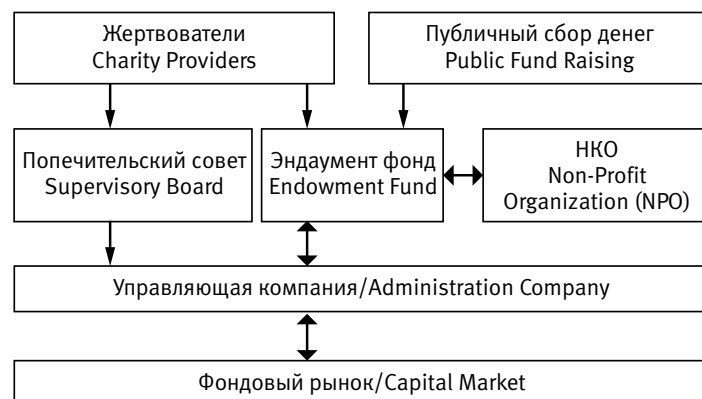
Жертвователи
Charity Providers

Публичный сбор денег
Public Fund Raising

Попечительский совет
Supervisory Board

Эндаумент фонд
Endowment Fund

НКО
Non-Profit
Organization (NPO)

Управляющая компания/Administration Company

Фондовый рынок/Capital Market